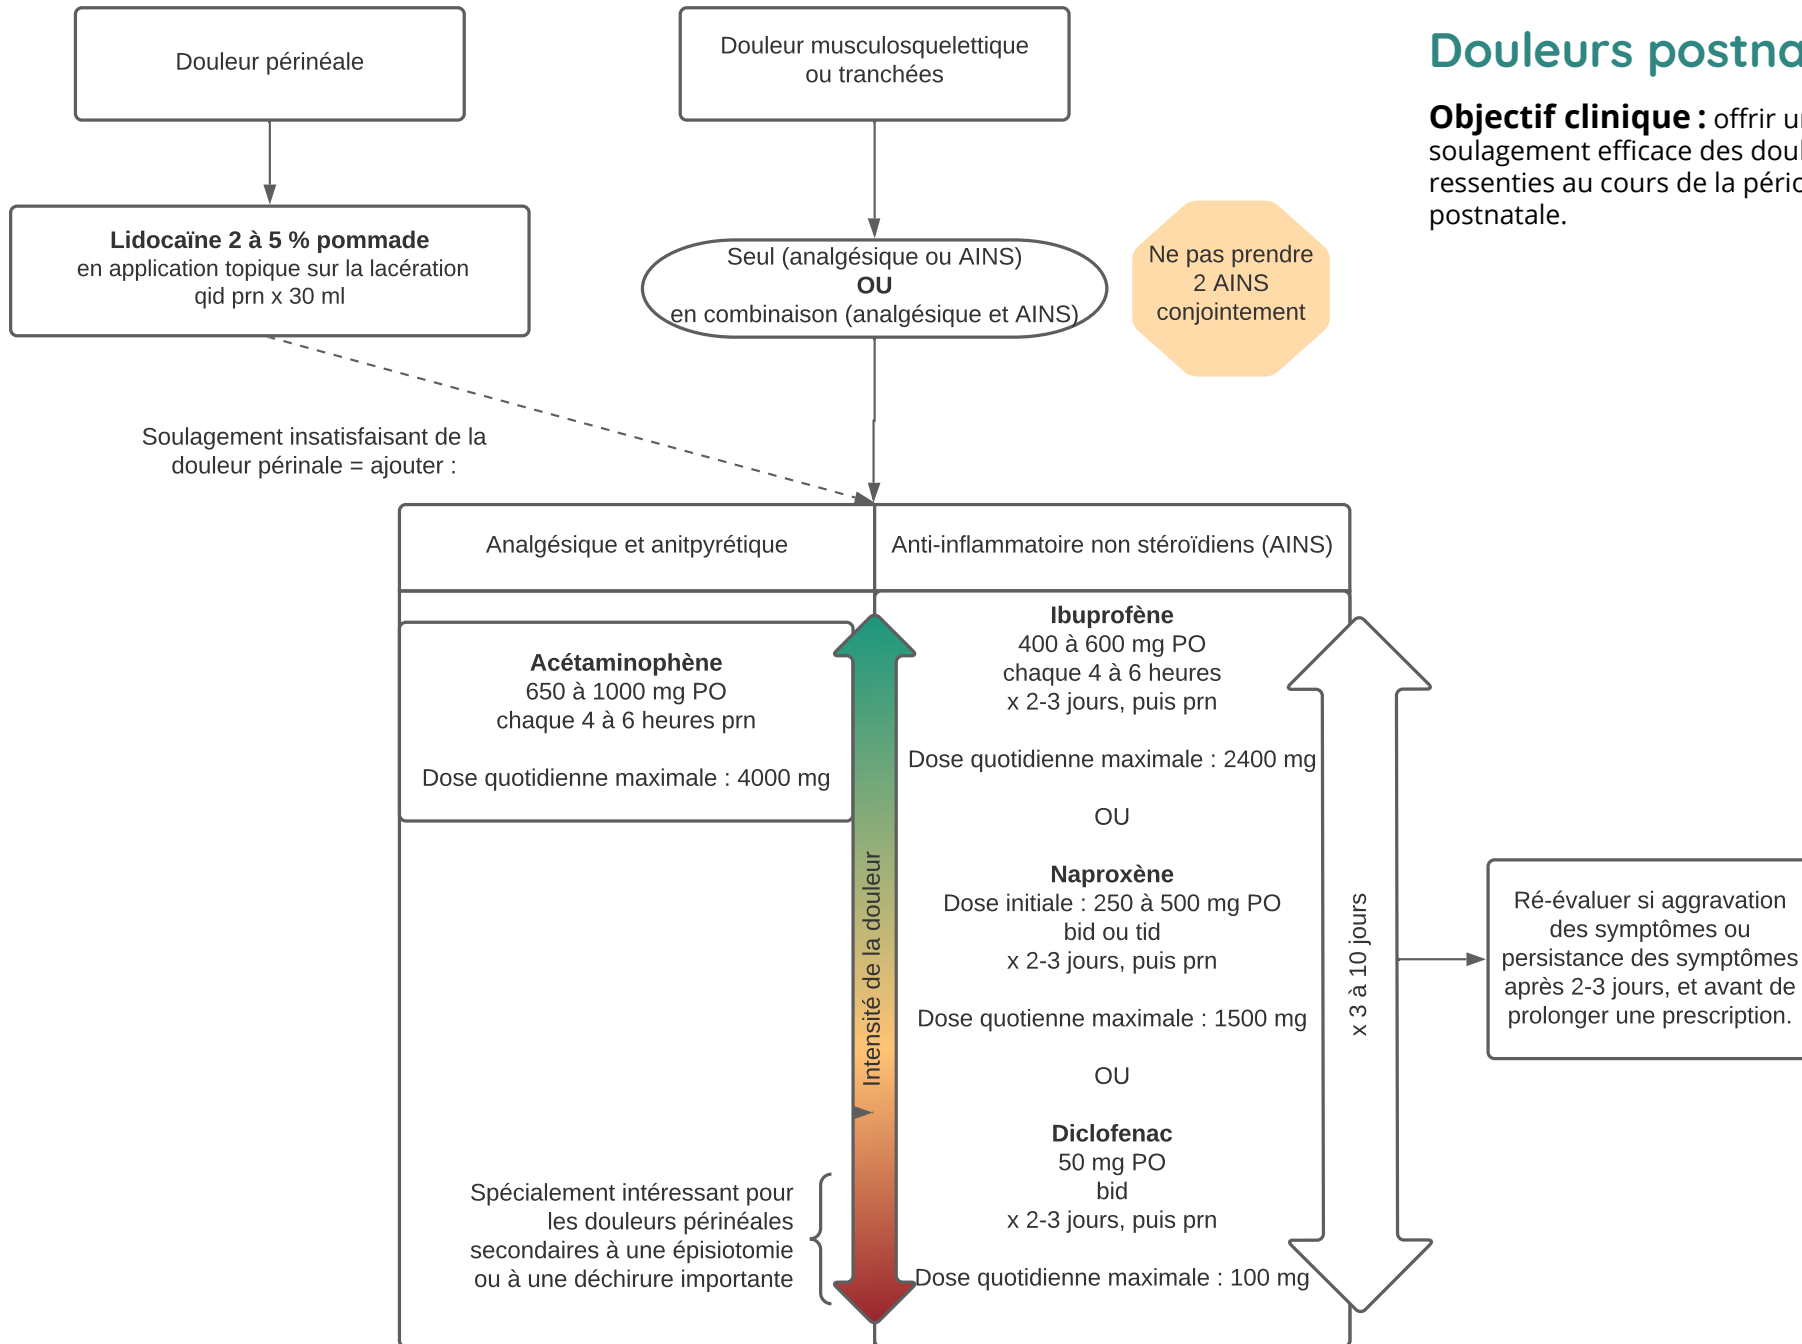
Douleurs postna

**Objectif clinique :** offrir u soulagement efficace des doul ressenties au cours de la pério postnatale.

Douleur périnéale

Lidocaïne 2 à 5 % pommade
en application topique sur la lacération
qid prn x 30 ml

Douleur musculosquelettique ou tranchées

Seul (analgésique ou AINS)
OU
en combinaison (analgésique et AINS)

Ne pas prendre 2 AINS conjointement

Soulagement insatisfaisant de la douleur périnale = ajouter :

| Analgésique et anitpyrétique | Anti-inflammatoire non stéroïdiens (AINS) |
|---|---|

Acétaminophène
650 à 1000 mg PO
chaque 4 à 6 heures prn

Dose quotidienne maximale : 4000 mg

Intensité de la douleur

Spécialement intéressant pour les douleurs périnéales secondaires à une épisiotomie ou à une déchirure importante

Ibuprofène
400 à 600 mg PO
chaque 4 à 6 heures
x 2-3 jours, puis prn

Dose quotidienne maximale : 2400 mg

OU

Naproxène
Dose initiale : 250 à 500 mg PO
bid ou tid
x 2-3 jours, puis prn

Dose quotienne maximale : 1500 mg

OU

Diclofenac
50 mg PO
bid
x 2-3 jours, puis prn

Dose quotidienne maximale : 100 mg

x 3 à 10 jours

Ré-évaluer si aggravation des symptômes ou persistance des symptômes après 2-3 jours, et avant de prolonger une prescription.